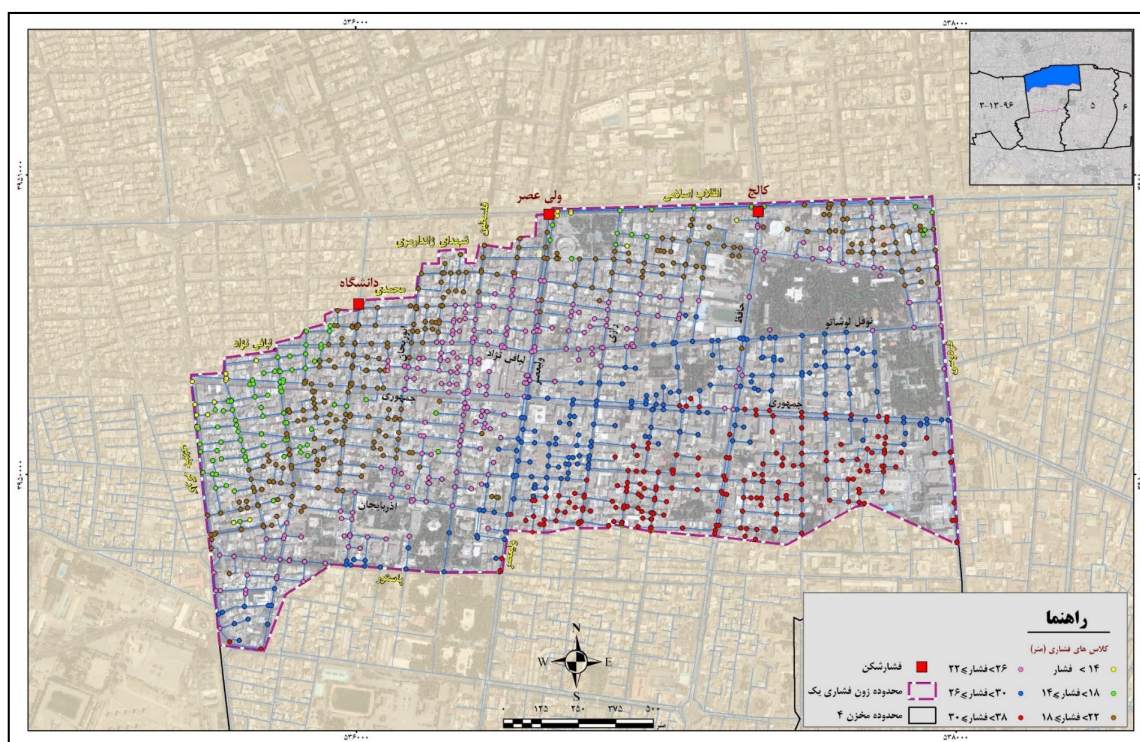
۵۳۶۰۰۰
۵۳۸۰۰۰

۲-۱۳-۹۶
۵
۶

ولی عصر
انقلاب اسلامی
کالج
فلسطین
شهدای ژاندارمری
محمدی
دانشگاه
لبافی نژاد
حافظ
نوفل لوشاتو
لبافی نژاد
ولیعصر
جمهوری
جمهوری
آذربایجان
پاستور

راهنما
کلاس های فشاری (متر)
۱۴ > فشار
۱۸ > فشار ≥ ۱۴
۲۲ > فشار ≥ ۱۸
۲۶ > فشار ≥ ۲۲
۳۰ > فشار ≥ ۲۶
۳۸ > فشار ≥ ۳۰
فشارشکن
محدوده زون فشاری یک
محدوده مخزن ۴

N
W
E
S

۰ ۱۲۵ ۲۵۰ ۳۷۵ ۵۰۰